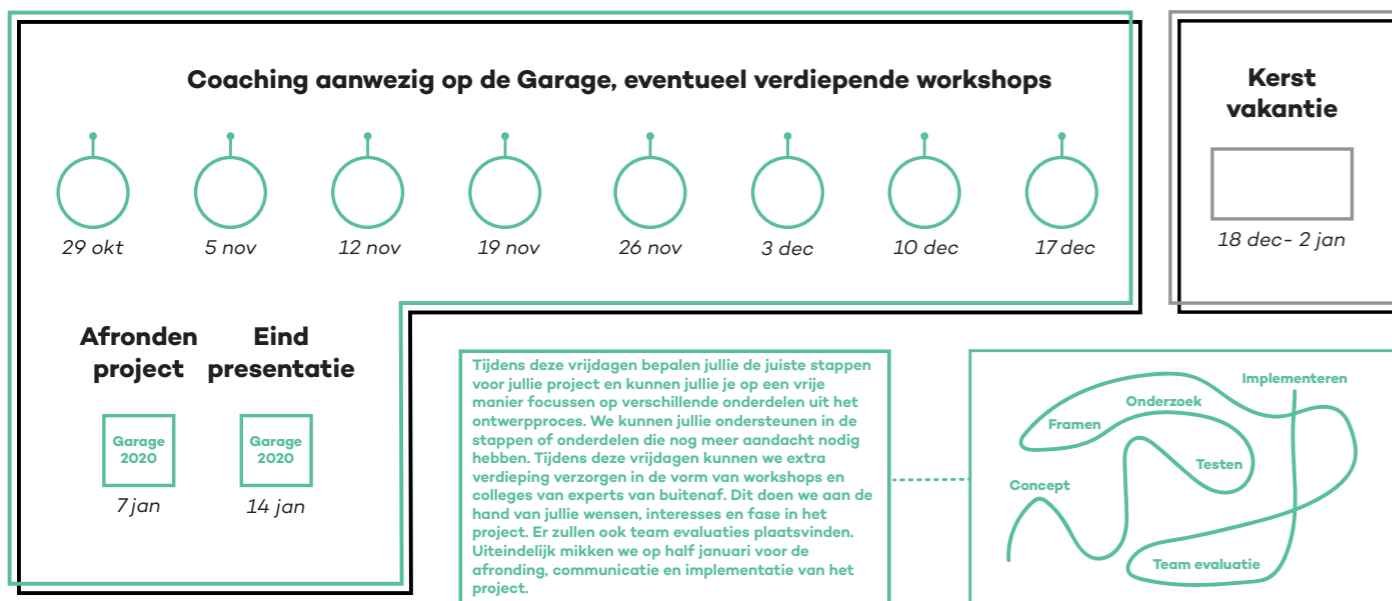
Coaching aanwezig op de Garage, eventueel verdiepende workshops

29 okt
5 nov
12 nov
19 nov
26 nov
3 dec
10 dec
17 dec

Kerst vakantie

18 dec- 2 jan

Afronden project

Garage 2020

7 jan

Eind presentatie

Garage 2020

14 jan

Tijdens deze vrijdagen bepalen jullie de juiste stappen voor jullie project en kunnen jullie je op een vrije manier focussen op verschillende onderdelen uit het ontwerpproces. We kunnen jullie ondersteunen in de stappen of onderdelen die nog meer aandacht nodig hebben. Tijdens deze vrijdagen kunnen we extra verdieping verzorgen in de vorm van workshops en colleges van experts van buitenaf. Dit doen we aan de hand van jullie wensen, interesses en fase in het project. Er zullen ook team evaluaties plaatsvinden. Uiteindelijk mikken we op half januari voor de afronding, communicatie en implementatie van het project.

Implementeren
Onderzoek
Framen
Testen
Concept
Team evaluatie